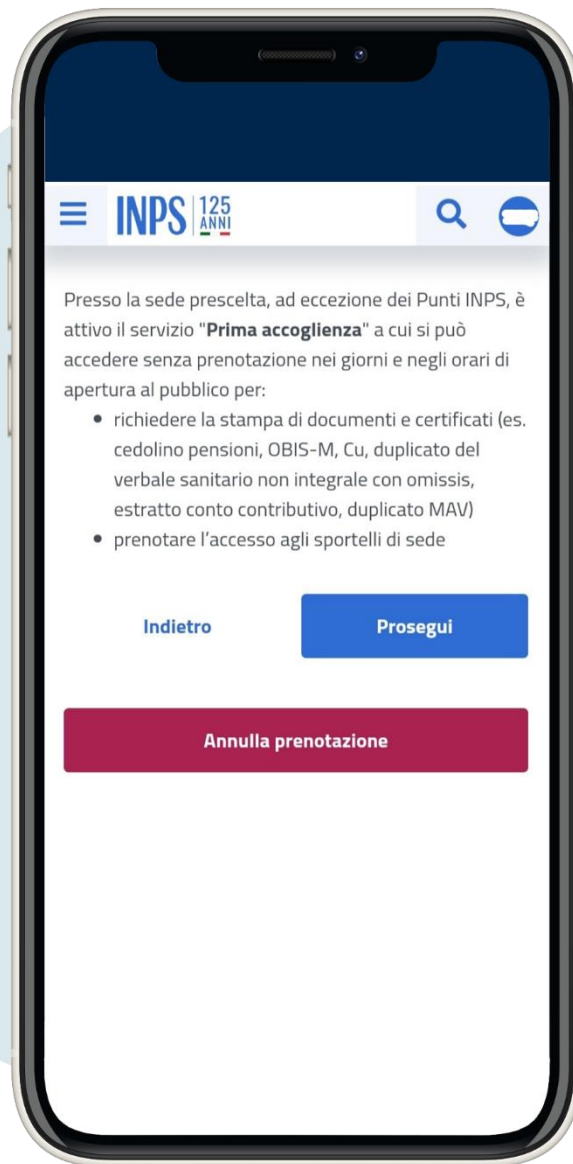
INPS 125 ANNI

Presso la sede prescelta, ad eccezione dei Punti INPS, è attivo il servizio "**Prima accoglienza**" a cui si può accedere senza prenotazione nei giorni e negli orari di apertura al pubblico per:

- richiedere la stampa di documenti e certificati (es. cedolino pensioni, OBIS-M, Cu, duplicato del verbale sanitario non integrale con omissis, estratto conto contributivo, duplicato MAV)
- prenotare l'accesso agli sportelli di sede

Indietro

Prosegui

Annulla prenotazione